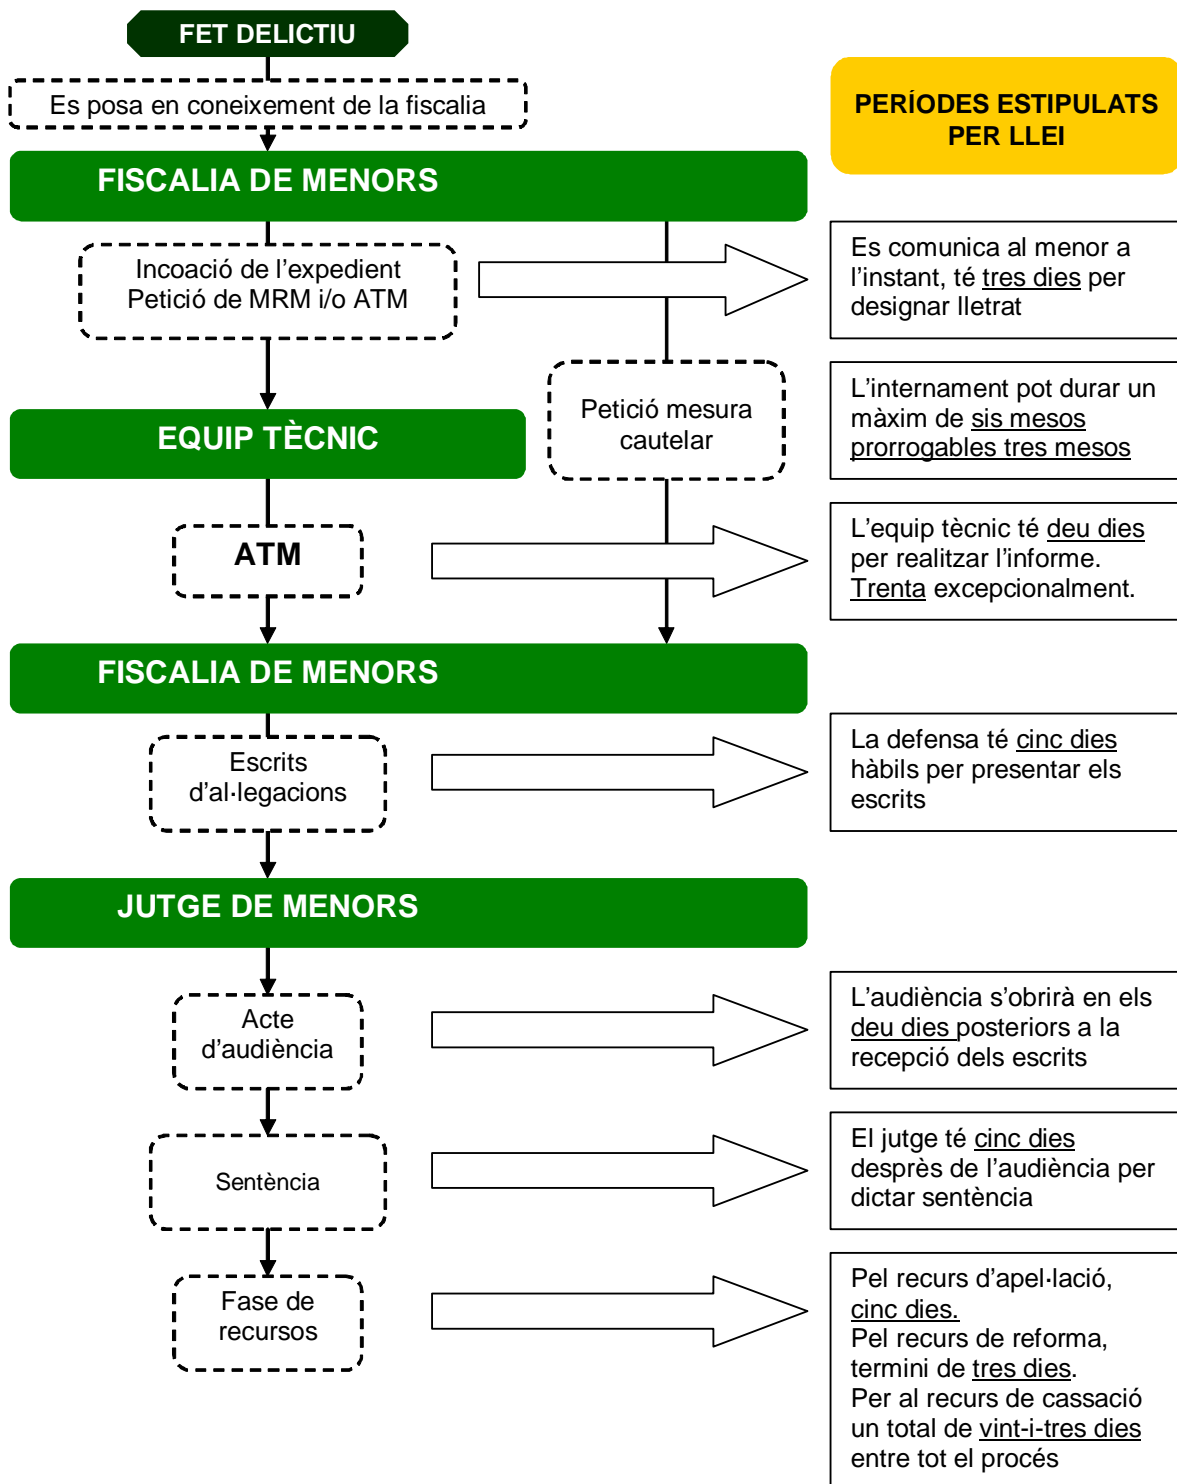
FET DELICTIU

Es posa en coneixement de la fiscalia

PERÍODES ESTIPULATS PER LLEI

FISCALIA DE MENORS

Incoació de l'expedient
Petició de MRM i/o ATM

Es comunica al menor a l'instant, té tres dies per designar lletrat

Petició mesura cautelar

L'internament pot durar un màxim de sis mesos prorrogables tres mesos

EQUIP TÈCNIC

ATM

L'equip tècnic té deu dies per realitzar l'informe. Trenta excepcionalment.

FISCALIA DE MENORS

Escrits d'al·legacions

La defensa té cinc dies hàbils per presentar els escrits

JUTGE DE MENORS

Acte d'audiència

L'audiència s'obrirà en els deu dies posteriors a la recepció dels escrits

Sentència

El jutge té cinc dies després de l'audiència per dictar sentència

Fase de recursos

Pel recurs d'apel·lació, cinc dies.
Pel recurs de reforma, termini de tres dies.
Per al recurs de cassació un total de vint-i-tres dies entre tot el procés